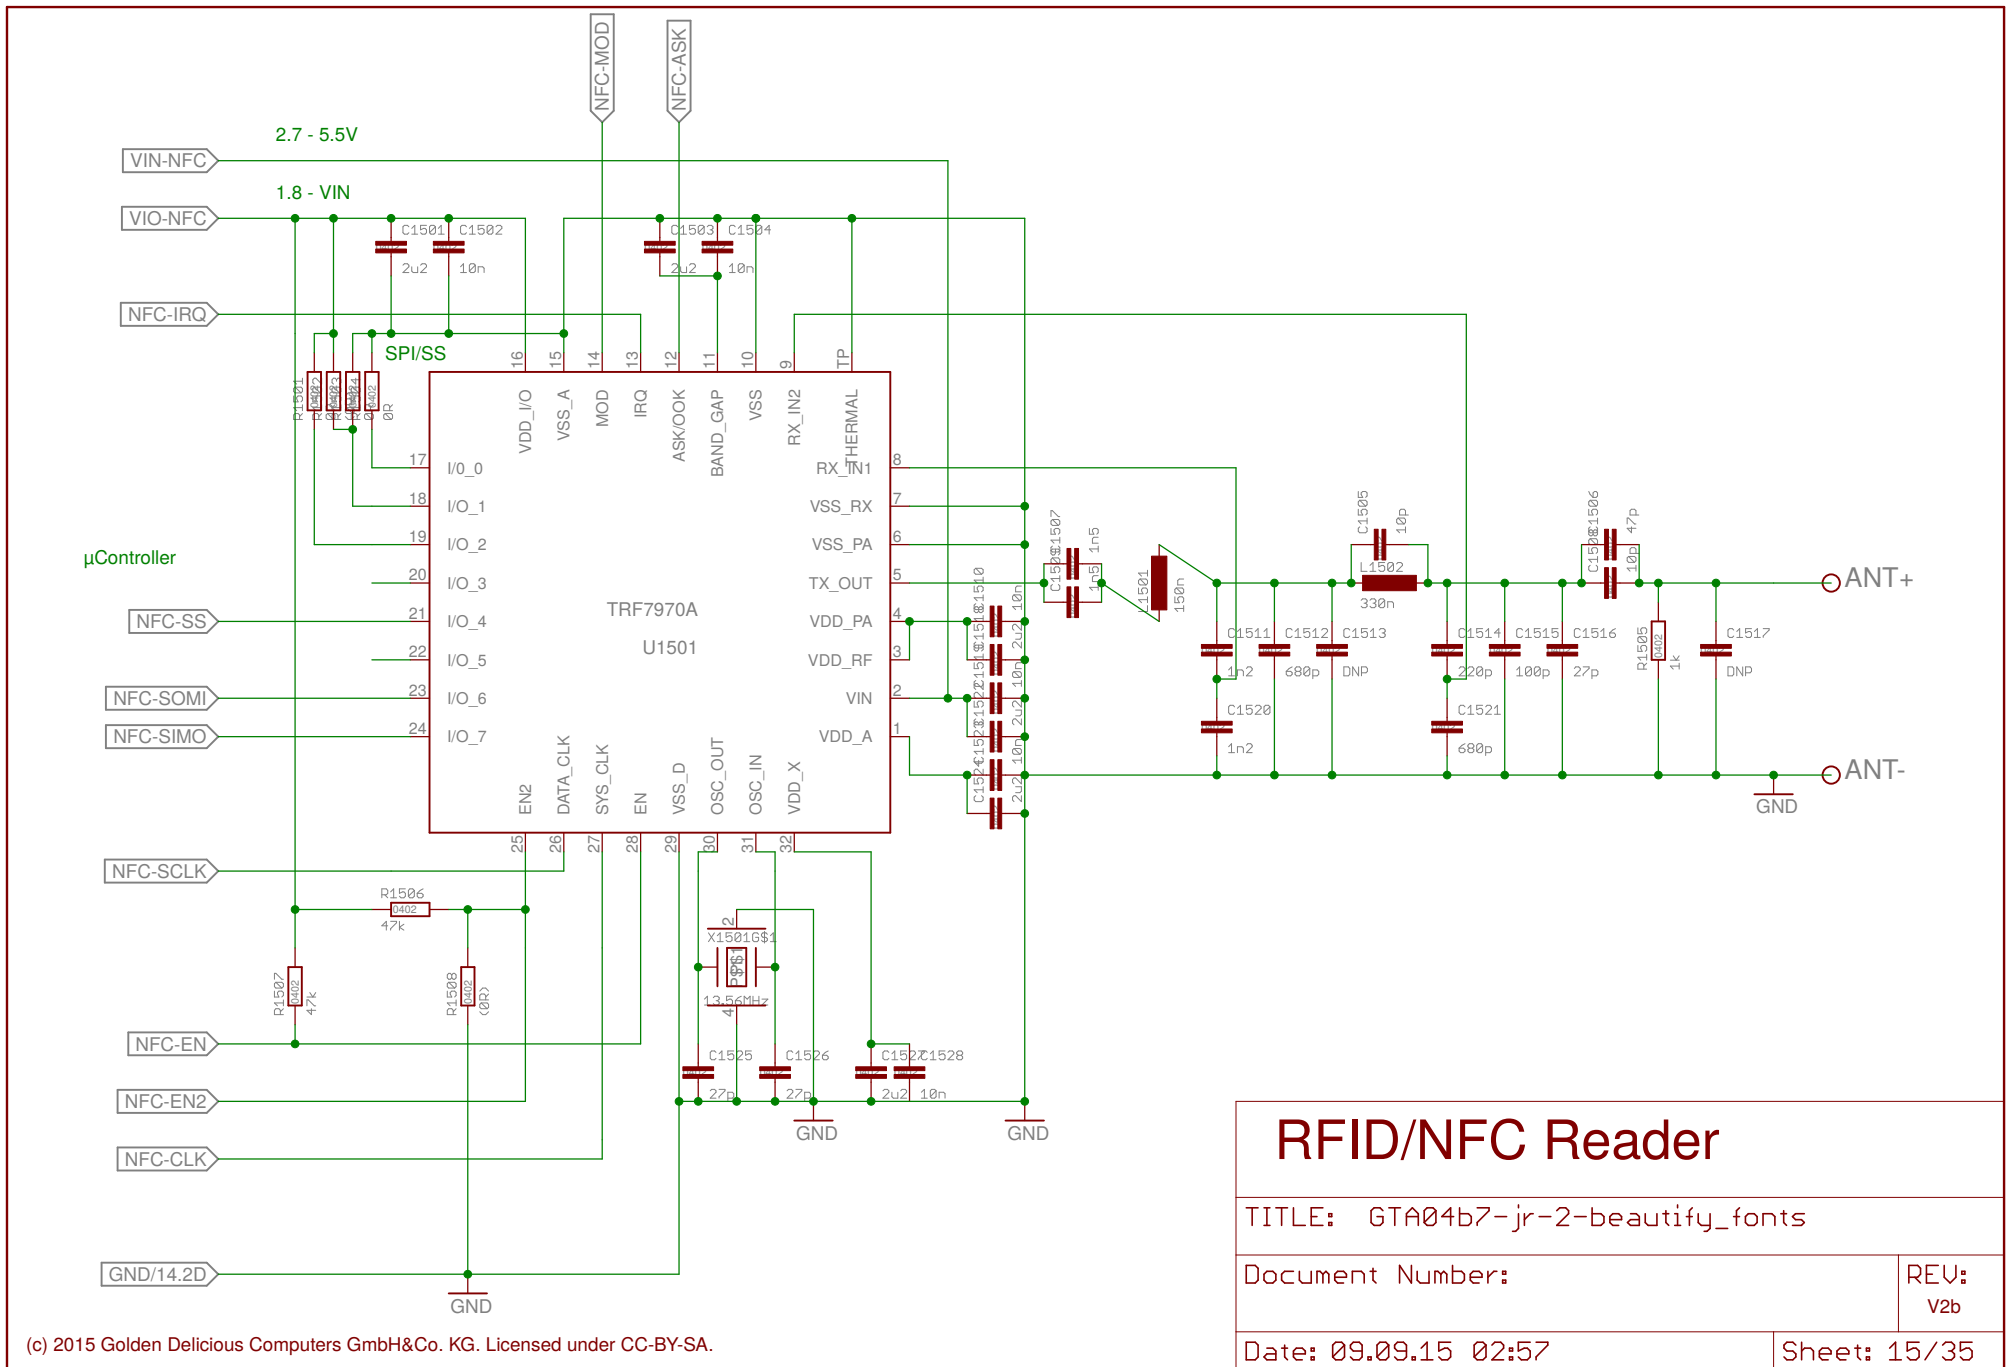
NFC-MOD
NFC-ASK
2.7 - 5.5V
VIN-NFC
1.8 - VIN
VIO-NFC
C1501 C1502
2u2 10n
C1503 C1504
2u2 10n
NFC-IRQ
SPI/SS
R1501
0R
16 15 14 13 12 11 10 9 TP
VDD_I/O VSS_A MOD IRQ ASK/OOK BAND_GAP VSS RX_IN2 THERMAL
17 I/O_0
18 I/O_1
19 I/O_2
20 I/O_3
21 I/O_4
22 I/O_5
23 I/O_6
24 I/O_7
RX_IN1 8
VSS_RX 7
VSS_PA 6
TX_OUT 5
VDD_PA 4
VDD_RF 3
VIN 2
VDD_A 1
µController
NFC-SS
NFC-SOMI
NFC-SIMO
TRF7970A
U1501
EN2 DATA_CLK SYS_CLK EN VSS_D OSC_OUT OSC_IN VDD_X
25 26 27 28 29 30 31 32
C1507 1n5
L1501 150n
C1505 10p
L1502 330n
C1506 47p
10p
ANT+
ANT-
C1511 1n2
C1512 680p
C1513 DNP
C1514 220p
C1515 100p
C1516 27p
R1505 1k
C1517 DNP
C1520 1n2
C1521 680p
GND
C1510 10n
2u2
10n
2u2
10n
2u2
NFC-SCLK
R1506 0402 47k
X1501G$1
13.56MHz
R1507 0402 47k
R1508 0402 (0R)
NFC-EN
NFC-EN2
NFC-CLK
C1525 27p
C1526 27p
C1527 C1528 2u2 10n
GND
GND
GND/14.2D
GND
RFID/NFC Reader
TITLE: GTA04b7-jr-2-beautify_fonts
Document Number:
REV:
V2b
Date: 09.09.15 02:57
Sheet: 15/35
(c) 2015 Golden Delicious Computers GmbH&Co. KG. Licensed under CC-BY-SA.